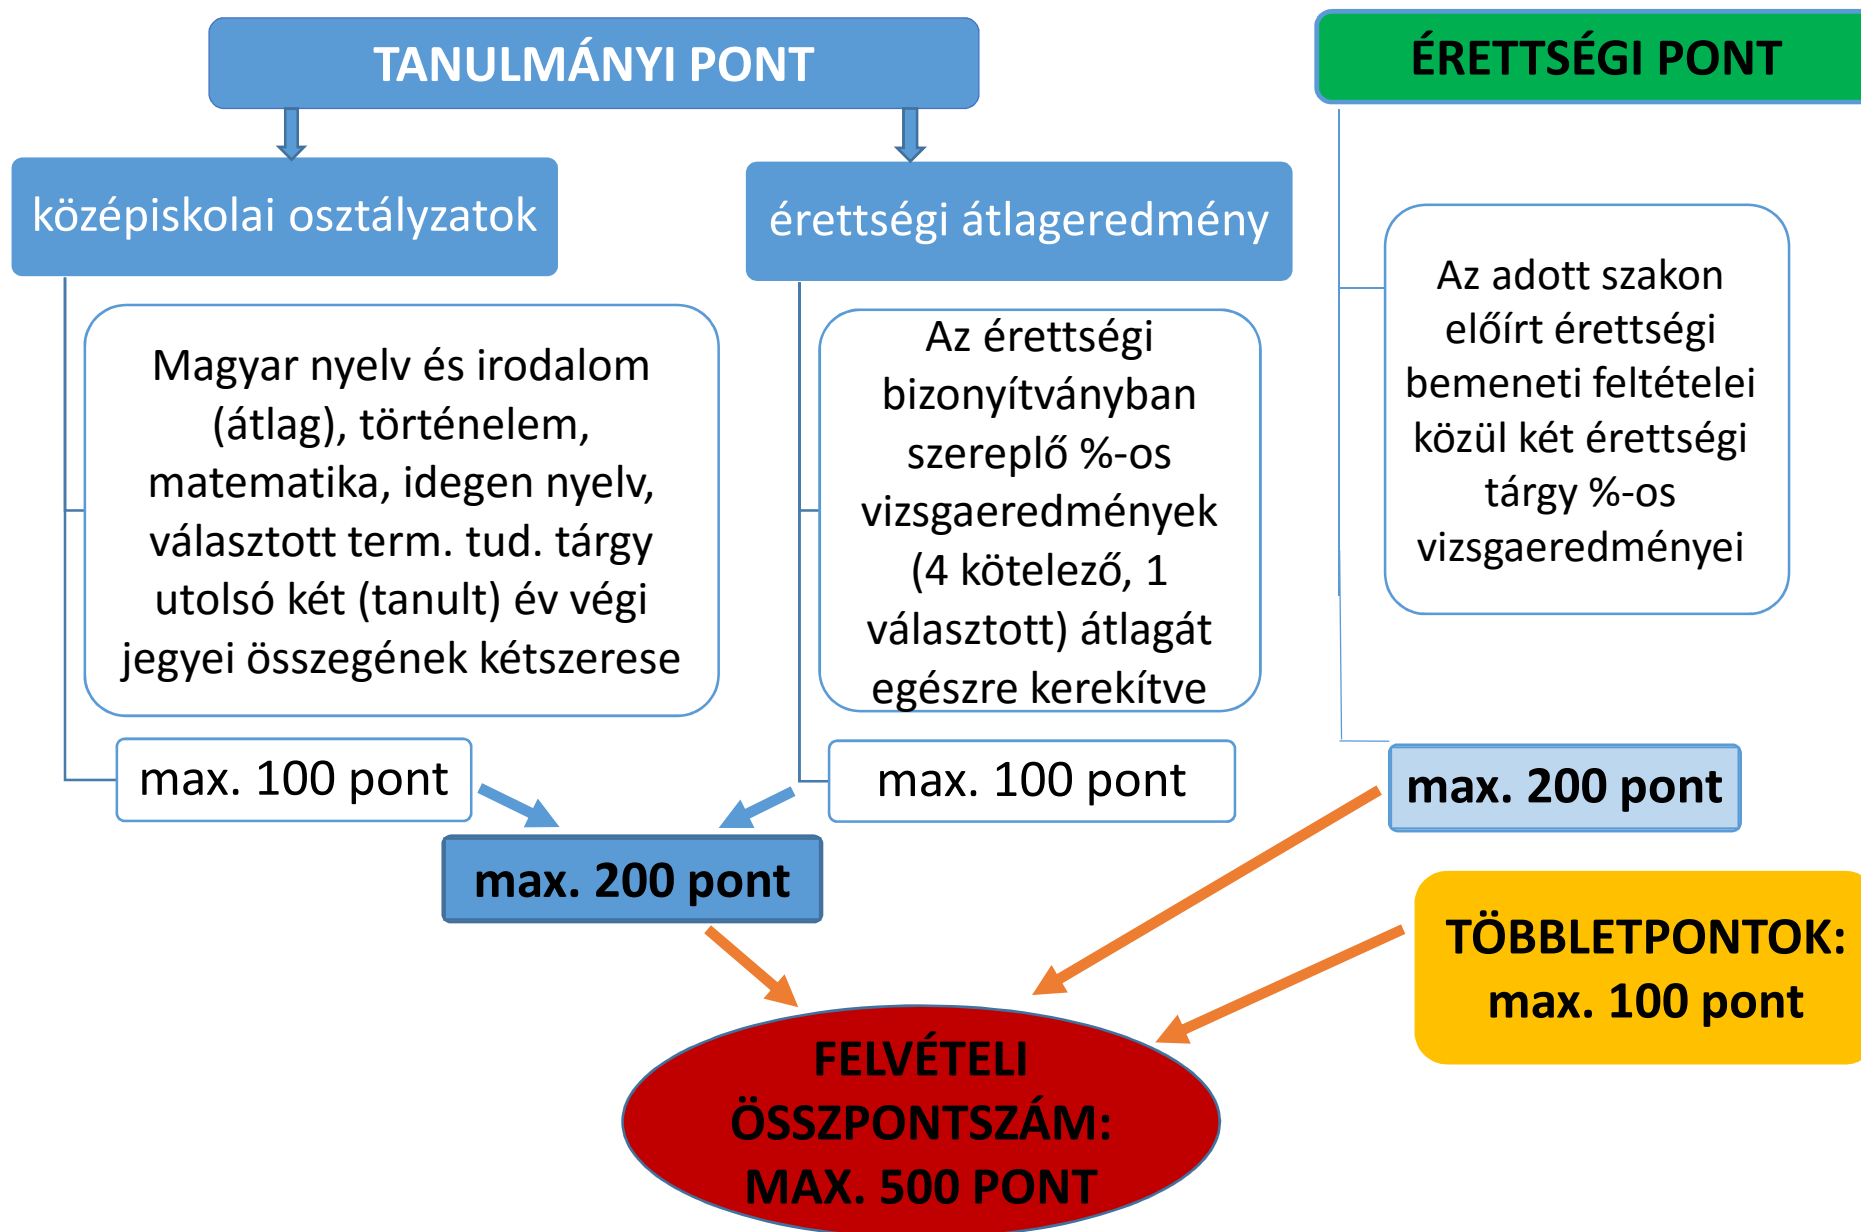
TANULMÁNYI PONT

ÉRETTSÉGI PONT

középiskolai osztályzatok

érettségi átlageredmény

Magyar nyelv és irodalom (átlag), történelem, matematika, idegen nyelv, választott term. tud. tárgy utolsó két (tanult) év végi jegyei összegének kétszerese

Az érettségi bizonyítványban szereplő %-os vizsgaeredmények (4 kötelező, 1 választott) átlagát egészre kerekítve

Az adott szakon előírt érettségi bemeneti feltételei közül két érettségi tárgy %-os vizsgaeredményei

max. 100 pont

max. 100 pont

max. 200 pont

max. 200 pont

TÖBBLETPONTOK: max. 100 pont

FELVÉTELI ÖSSZPONTSZÁM: MAX. 500 PONT